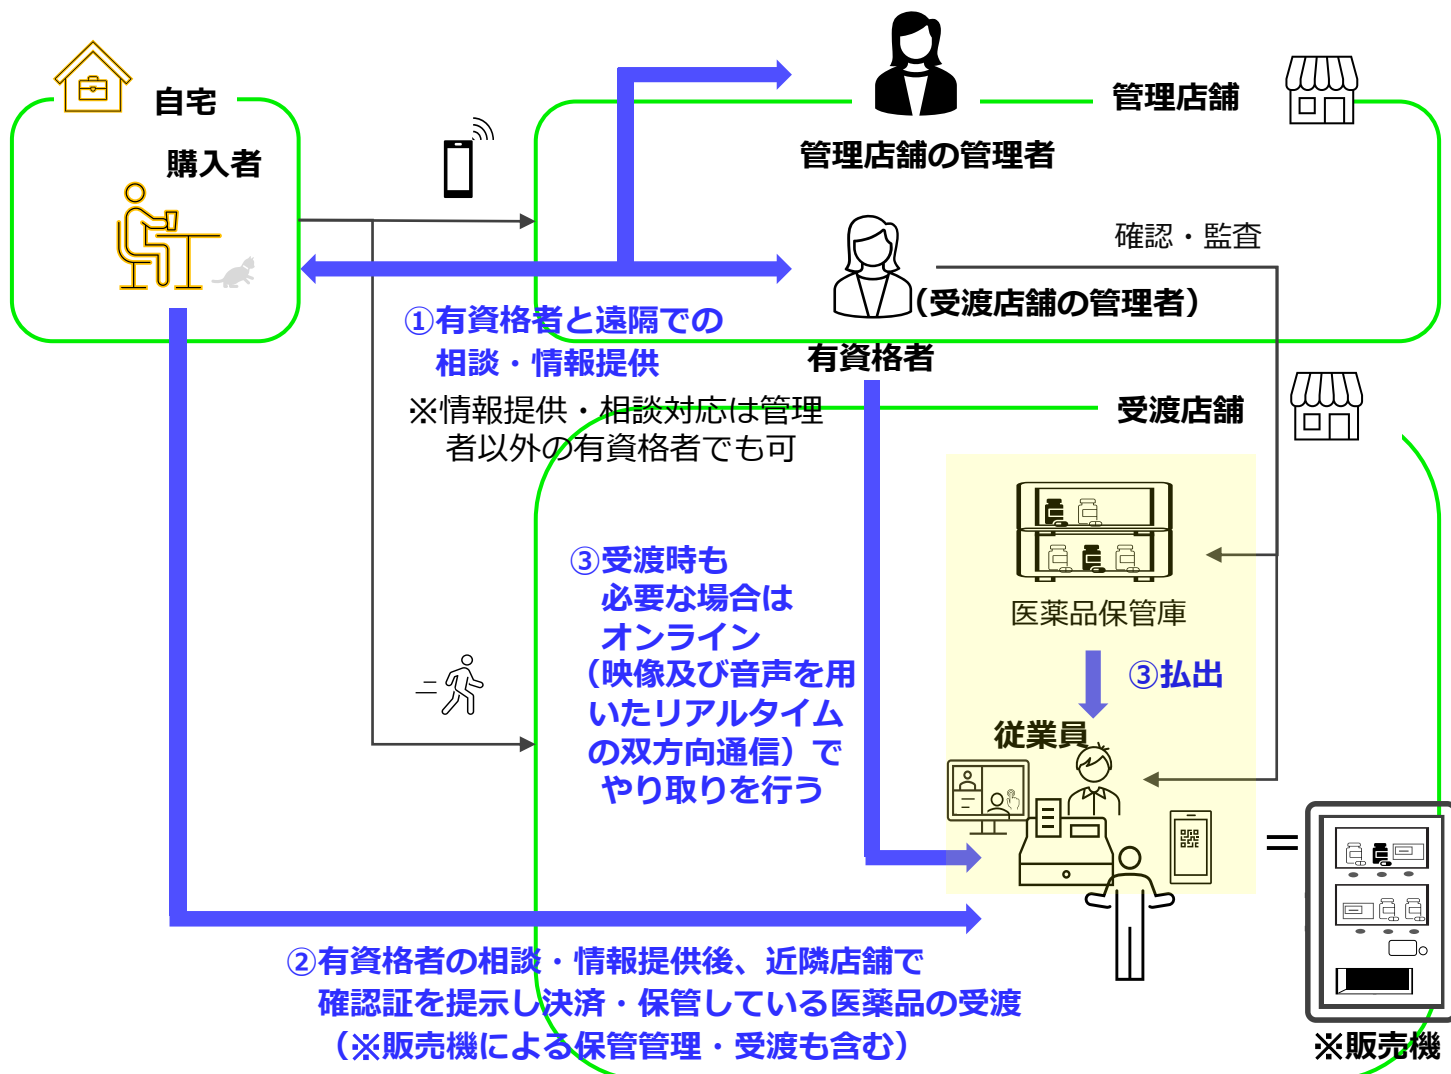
自宅

購入者

管理店舗

管理店舗の管理者

確認・監査

(受渡店舗の管理者)

有資格者

①有資格者と遠隔での相談・情報提供

※情報提供・相談対応は管理者以外の有資格者でも可

受渡店舗

③受渡時も必要な場合はオンライン(映像及び音声を用いたリアルタイムの双方向通信)でやり取りを行う

医薬品保管庫

③払出

従業員

=

②有資格者の相談・情報提供後、近隣店舗で確認証を提示し決済・保管している医薬品の受渡(※販売機による保管管理・受渡も含む)

※販売機